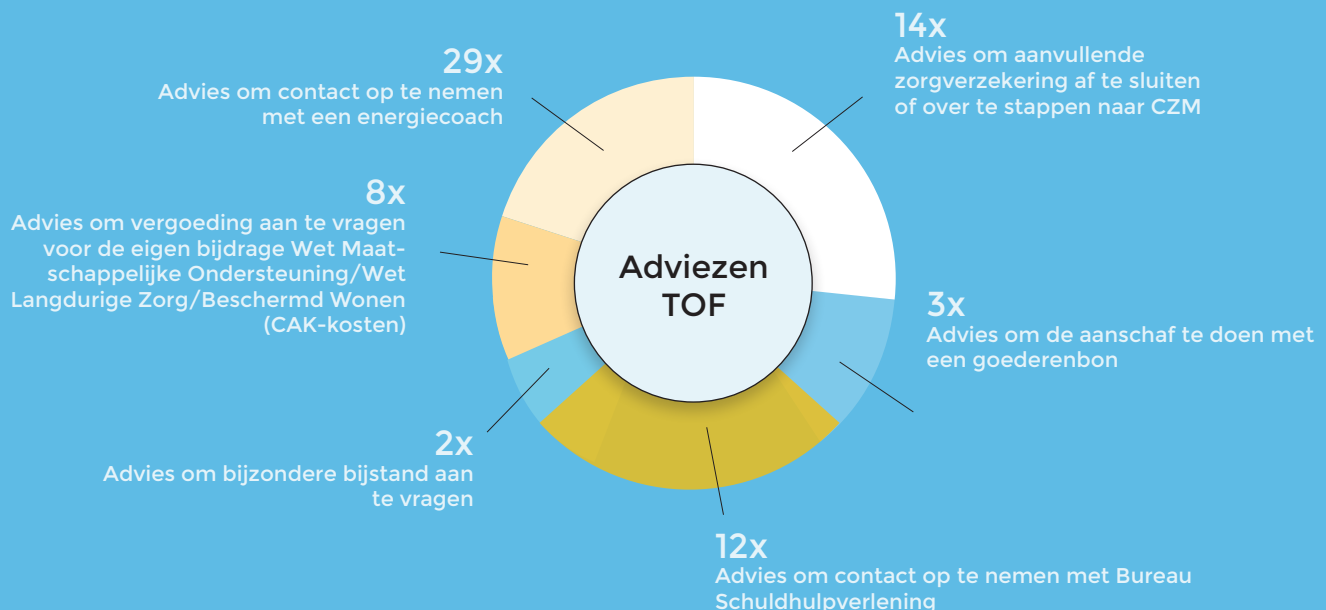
29x
Advies om contact op te nemen met een energiecoach

14x
Advies om aanvullende zorgverzekering af te sluiten of over te stappen naar CZM

8x
Advies om vergoeding aan te vragen voor de eigen bijdrage Wet Maatschappelijke Ondersteuning/Wet Langdurige Zorg/Beschermd Wonen (CAK-kosten)

Adviezen TOF

3x
Advies om de aanschaf te doen met een goederenbon

2x
Advies om bijzondere bijstand aan te vragen

12x
Advies om contact op te nemen met Bureau Schuldhulpverlening